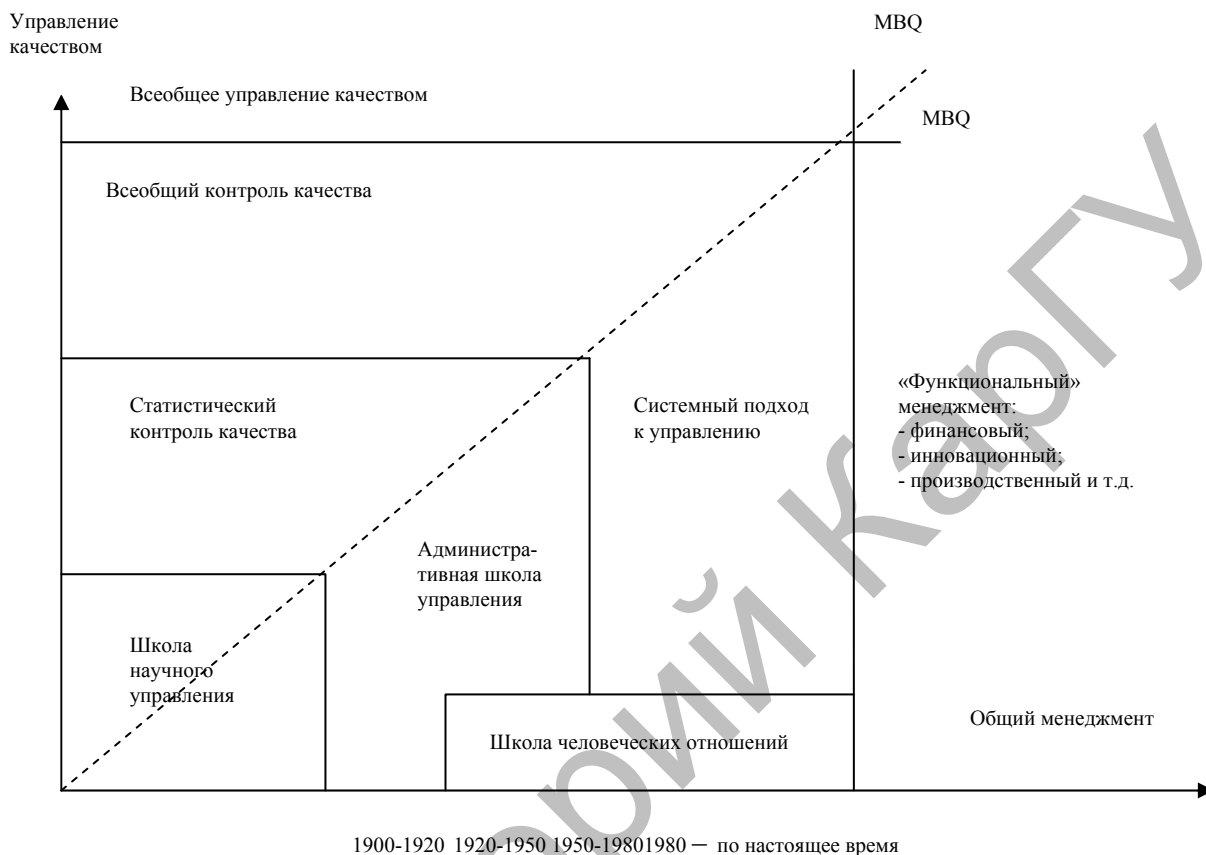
Управление качеством

MBQ

Всеобщее управление качеством

MBQ

Всеобщий контроль качества

Статистический контроль качества

Системный подход к управлению

«Функциональный» менеджмент:
- финансовый;
- инновационный;
- производственный и т.д.

Административная школа управления

Школа научного управления

Общий менеджмент

Школа человеческих отношений

1900-1920 1920-1950 1950-19801980 – по настоящее время

Кулешов Каргу